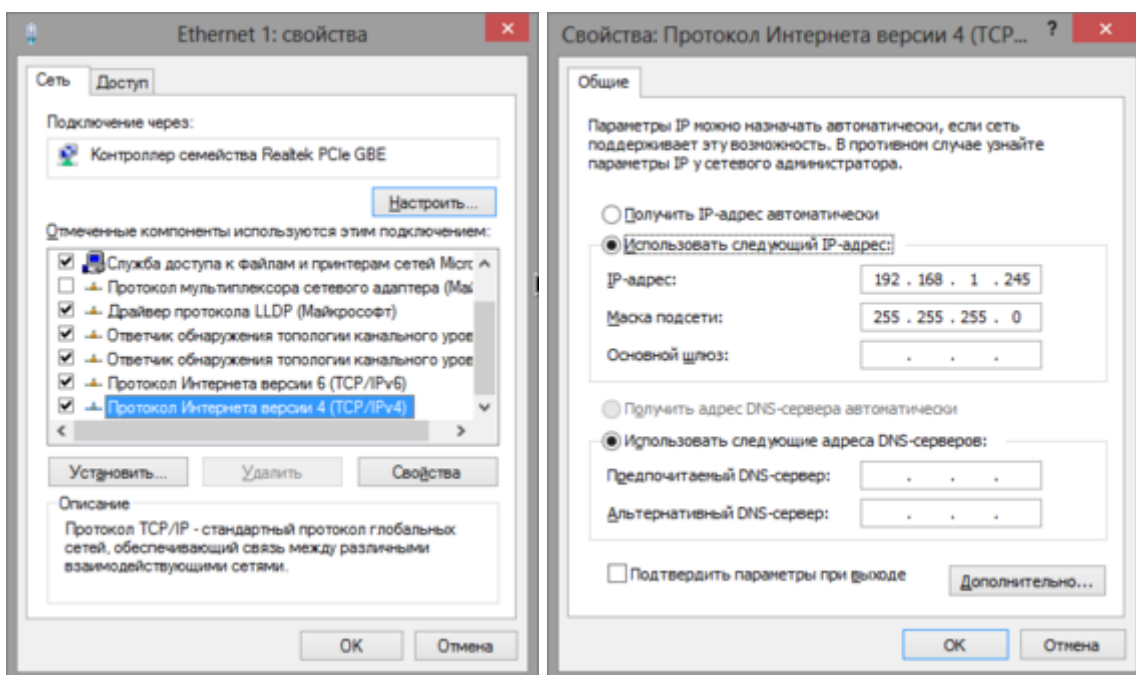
Ethernet 1: свойства

Сеть
Доступ

Подключение через:

Контроллер семейства Realtek PCIe GBE

Настроить...

Отмеченные компоненты используются этим подключением:

Служба доступа к файлам и принтерам сетей Micro
Протокол мультиплексора сетевого адаптера (Май
Драйвер протокола LLDP (Майкрософт)
Ответчик обнаружения топологии канального уров
Ответчик обнаружения топологии канального уров
Протокол Интернета версии 6 (TCP/IPv6)
Протокол Интернета версии 4 (TCP/IPv4)

Установить...
Удалить
Свойства

Описание

Протокол TCP/IP - стандартный протокол глобальных сетей, обеспечивающий связь между различными взаимодействующими сетями.

OK
Отмена

Свойства: Протокол Интернета версии 4 (TCP...
?

Общие

Параметры IP можно назначать автоматически, если сеть поддерживает эту возможность. В противном случае узнайте параметры IP у сетевого администратора.

Получить IP-адрес автоматически

Использовать следующий IP-адрес:

IP-адрес: 192 . 168 . 1 . 245

Маска подсети: 255 . 255 . 255 . 0

Основной шлюз: . . .

Получить адрес DNS-сервера автоматически

Использовать следующие адреса DNS-серверов:

Предпочитаемый DNS-сервер: . . .

Альтернативный DNS-сервер: . . .

Подтвердить параметры при выходе

Дополнительно...

OK
Отмена